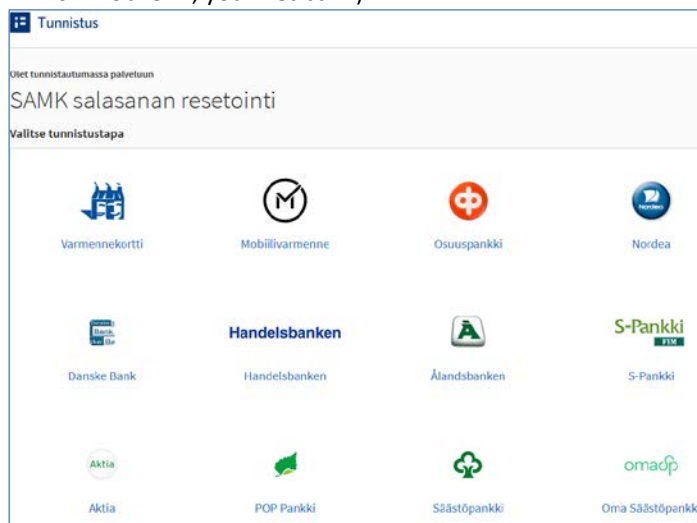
Tunnistus

Olet tunnistautumassa palveluun

SAMK salasanan resetointi

Valitse tunnistustapa

Varmennekortti

Mobiilivarmenne

Osuuspankki

Nordea

Nordea

Danske Bank

Handelsbanken

Handelsbanken

Ålandsbanken

S-Pankki

S-Pankki

Aktia

Aktia

POP Pankki

Säästöpankki

omadp

Oma Säästöpankk